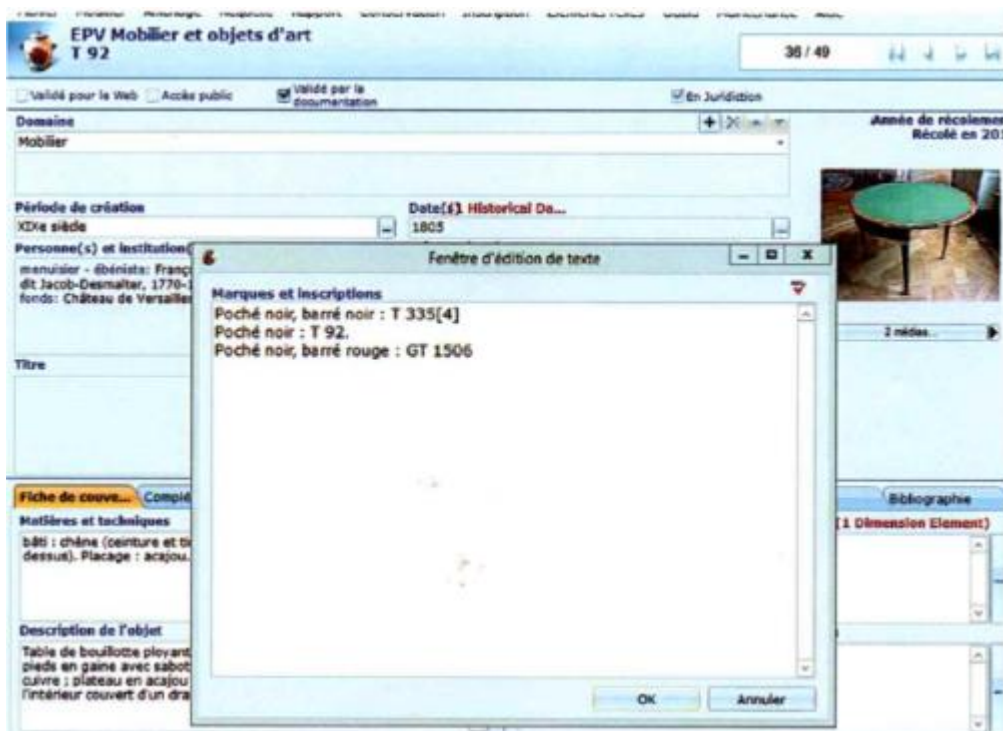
EPV Mobilier et objets d'art
T 92

38 / 49

Validé pour le Web
Accès public
Validé par la documentation
En Juridiction

Domaine
Mobilier

Année de récolem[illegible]
Récolé en 20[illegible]

Période de création
XIXe siècle

Date(s) Historical Da...
1805

Personne(s) et institution(s)
menuisier - ébéniste: Franç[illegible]
dit Jacob-Desmalter, 1770-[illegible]
fonds: Château de Versaille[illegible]

Titre

2 médias...

Fenêtre d'édition de texte

Marques et inscriptions
Poché noir, barré noir : T 335[4]
Poché noir : T 92.
Poché noir, barré rouge : GT 1506

OK
Annuler

Fiche de couve...
Compl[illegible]
Bibliographie

Matières et techniques
bâti : chêne (ceinture et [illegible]
dessus). Placage : acajou.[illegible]

(1 Dimension Element)

Description de l'objet
Table de bouillotte ployant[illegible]
pieds en gaine avec sabot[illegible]
cuivre ; plateau en acajou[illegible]
l'intérieur couvert d'un dra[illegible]